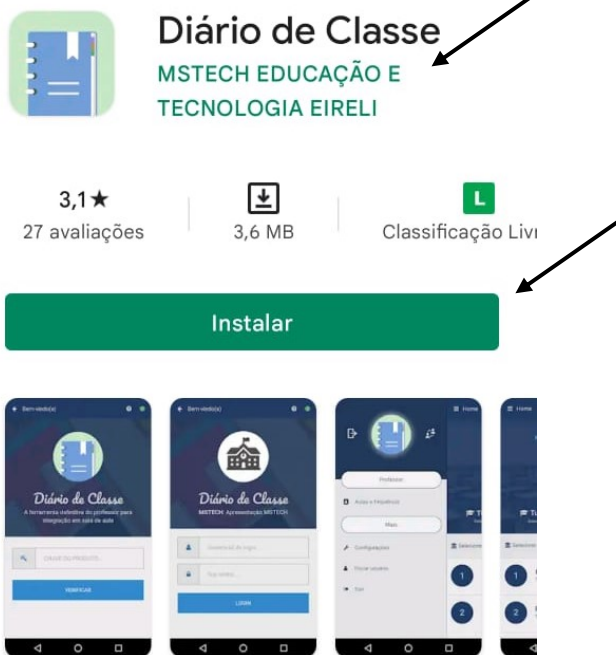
Diário de Classe
MSTECH EDUCAÇÃO E TECNOLOGIA EIRELI

3,1★
27 avaliações

3,6 MB

L
Classificação Livr

Instalar

Bem-vindo(a)
Diário de Classe
A ferramenta definitiva do professor para integração em sala de aula
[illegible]
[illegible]

Bem-vindo(a)
Diário de Classe
MSTECH Apresentação MSTECH
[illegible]
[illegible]
LOGIN

Home
Professor
Aulas e frequência
Mais
Configurações
Trocar usuário
Sair
1
2

Home
1
2